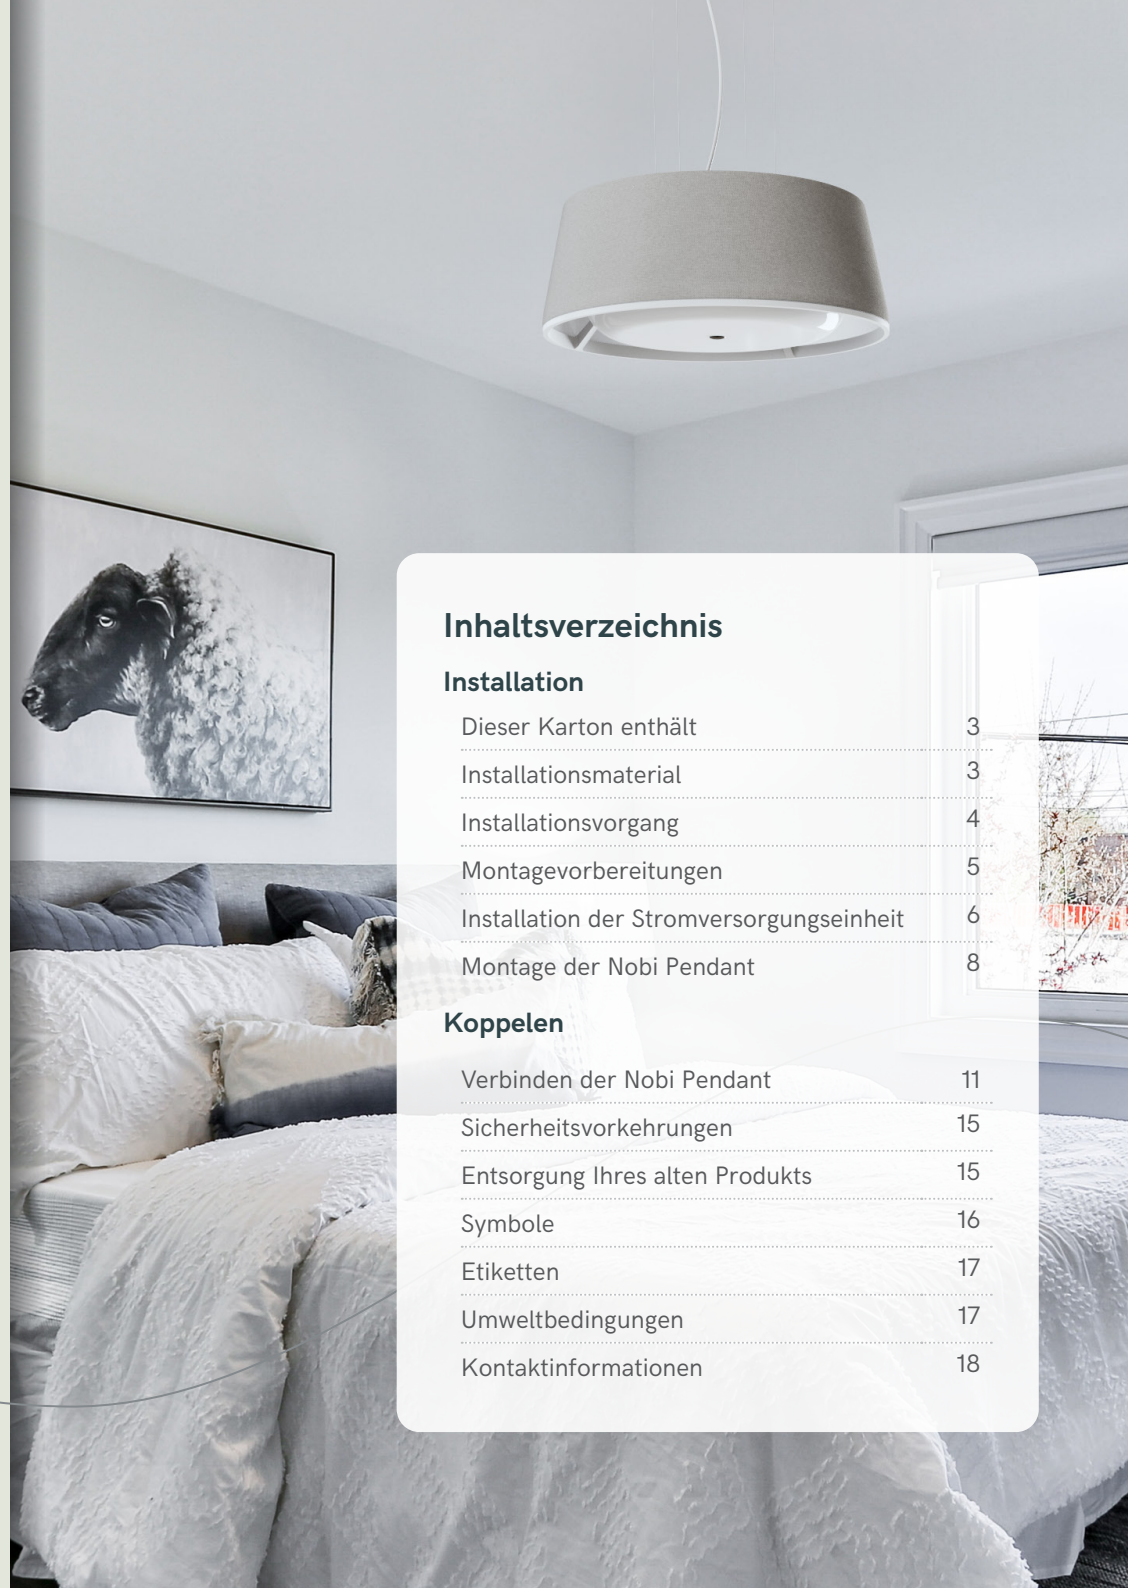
Inhaltsverzeichnis

Installation

| | |
|---|---|
| Dieser Karton enthält | 3 |
| Installationsmaterial | 3 |
| Installationsvorgang | 4 |
| Montagevorbereitungen | 5 |
| Installation der Stromversorgungseinheit | 6 |
| Montage der Nobi Pendant | 8 |

Koppelen

| | |
|---|---|
| Verbinden der Nobi Pendant | 11 |
| Sicherheitsvorkehrungen | 15 |
| Entsorgung Ihres alten Produkts | 15 |
| Symbole | 16 |
| Etiketten | 17 |
| Umweltbedingungen | 17 |
| Kontaktinformationen | 18 |